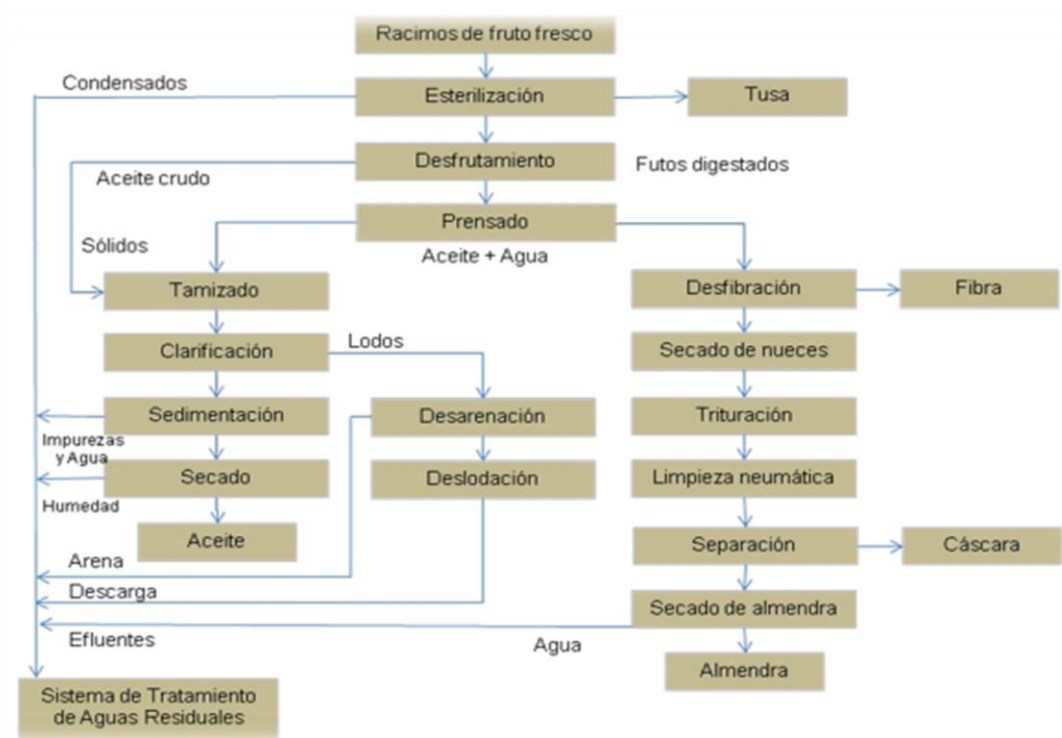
Racimos de fruto fresco

Condensados

Esterilización

Tusa

Desfrutamiento

Futos digestados

Aceite crudo

Prensado

Sólidos

Aceite + Agua

Tamizado

Desfibración

Fibra

Clarificación

Lodos

Secado de nueces

Sedimentación

Desarenación

Trituración

Impurezas y Agua

Secado

Deslodación

Limpieza neumática

Humedad

Aceite

Arena

Separación

Cáscara

Descarga

Secado de almendra

Efluentes

Agua

Almendra

Sistema de Tratamiento de Aguas Residuales